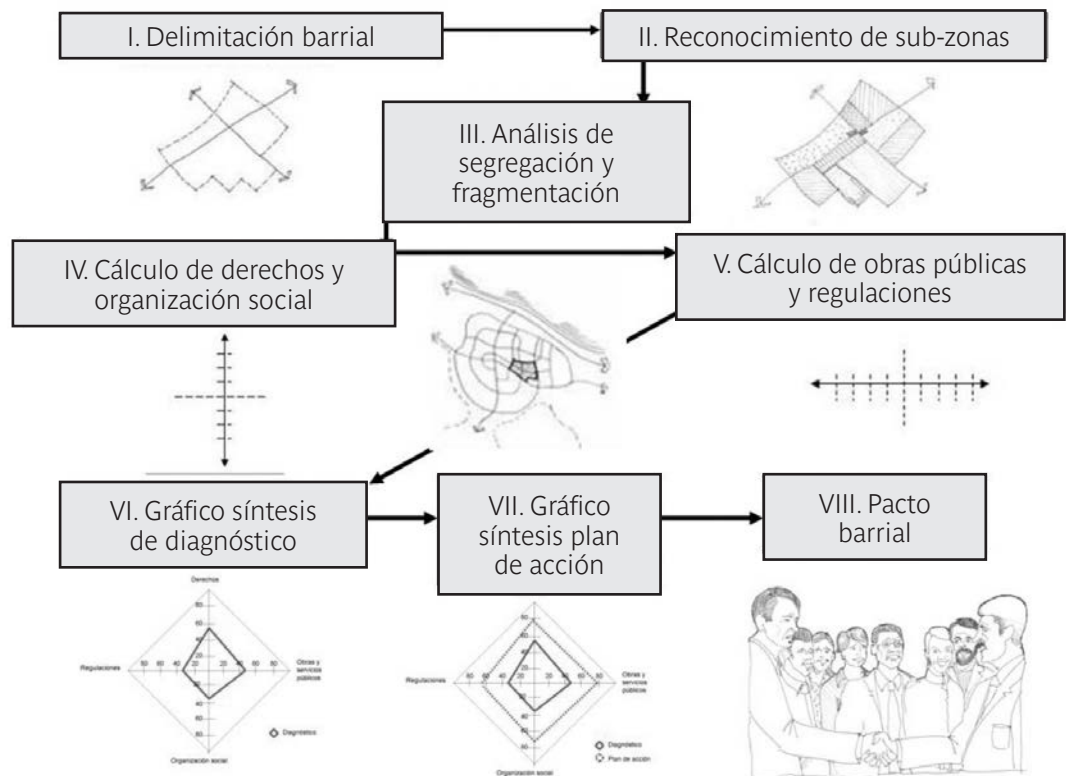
I. Delimitación barrial

II. Reconocimiento de sub-zonas

III. Análisis de segregación y fragmentación

IV. Cálculo de derechos y organización social

V. Cálculo de obras públicas y regulaciones

VI. Gráfico síntesis de diagnóstico

VII. Gráfico síntesis plan de acción

VIII. Pacto barrial

Derechos
80
60
40
20
Regulaciones 80 60 40 20 20 40 60 80 Obras y servicios públicos
20
40
60
80
Organización social
Diagnóstico

80
60
40
20
Regulaciones 80 60 40 20 20 40 60 80 Obras y servicios públicos
20
40
60
80
Organización social
Diagnóstico
Plan de acción